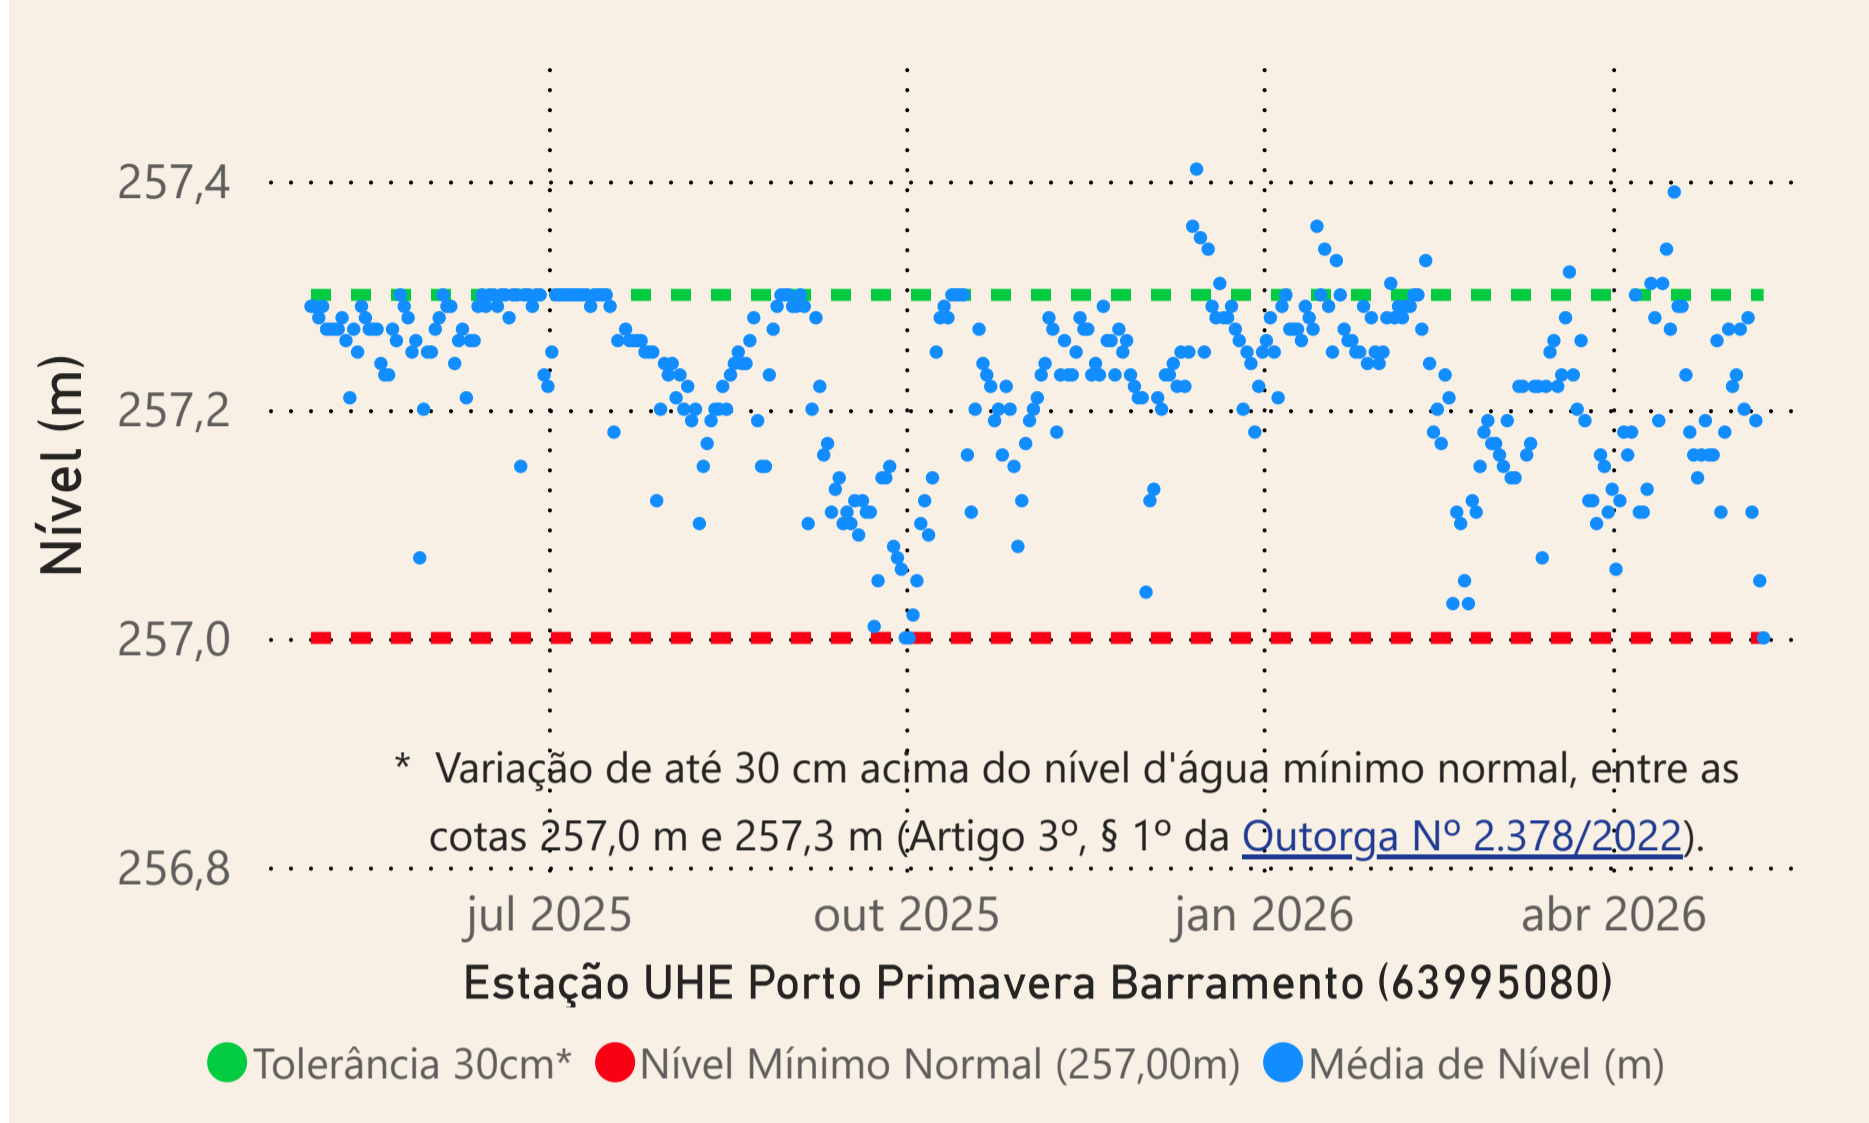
Nível (m)

257,4
257,2
257,0
256,8

* Variação de até 30 cm acima do nível d'água mínimo normal, entre as cotas 257,0 m e 257,3 m (Artigo 3º, § 1º da Outorga Nº 2.378/2022).

jul 2025
out 2025
jan 2026
abr 2026

Estação UHE Porto Primavera Barramento (63995080)

Tolerância 30cm* Nível Mínimo Normal (257,00m) Média de Nível (m)